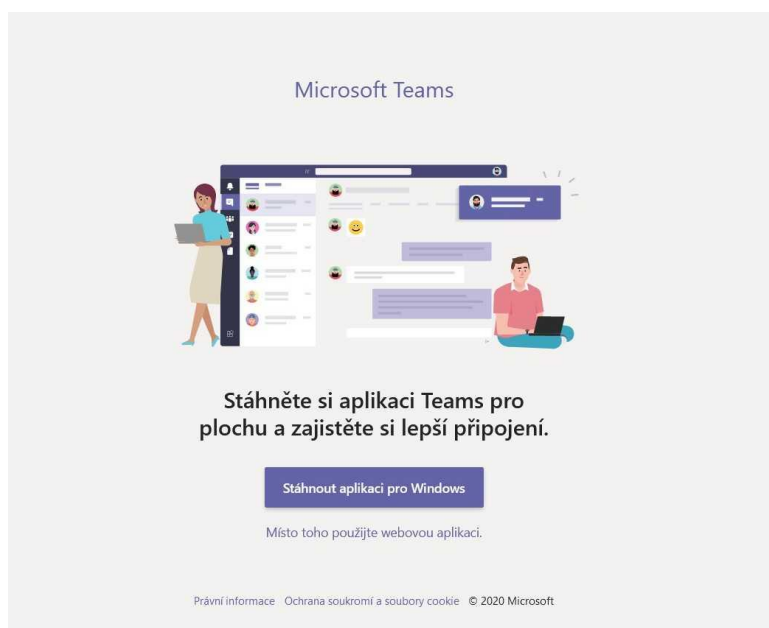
Microsoft Teams

Stáhněte si aplikaci Teams pro plochu a zajistěte si lepší připojení.

Stáhnout aplikaci pro Windows

Místo toho použijte webovou aplikaci.

Právní informace Ochrana soukromí a soubory cookie © 2020 Microsoft